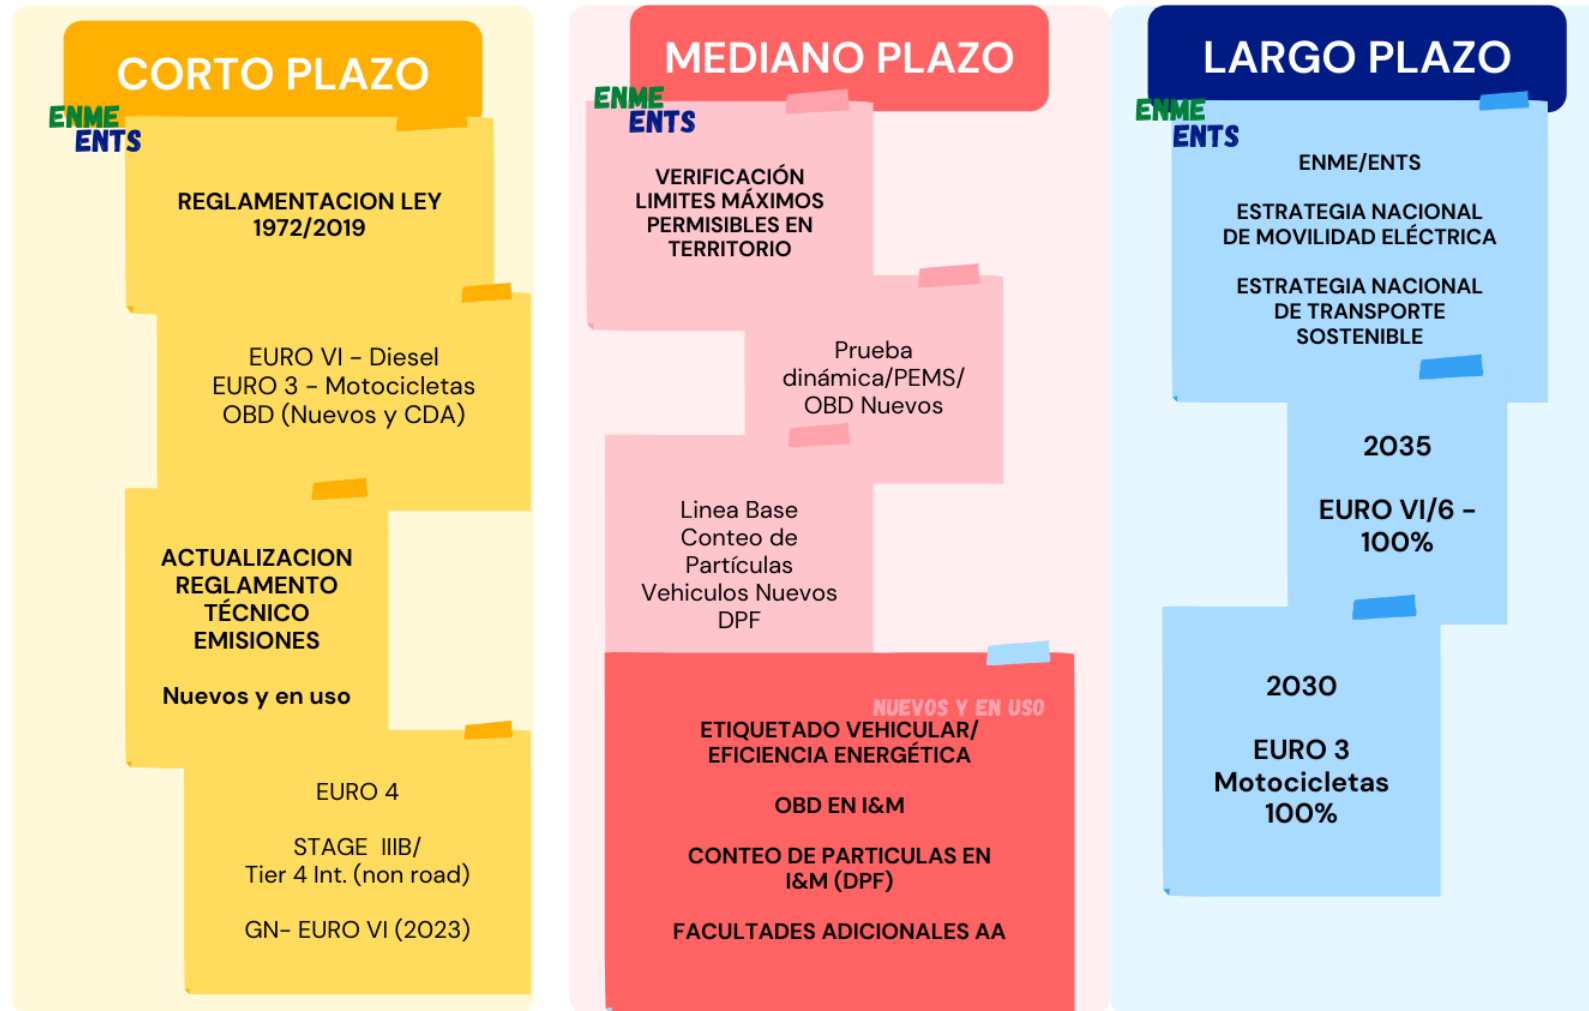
CORTO PLAZO

ENME
ENTS

REGLAMENTACION LEY 1972/2019

EURO VI – Diesel
EURO 3 – Motocicletas
OBD (Nuevos y CDA)

ACTUALIZACION REGLAMENTO TÉCNICO EMISIONES

Nuevos y en uso

EURO 4

STAGE IIIB/
Tier 4 Int. (non road)

GN- EURO VI (2023)

MEDIANO PLAZO

ENME
ENTS

VERIFICACIÓN LIMITES MÁXIMOS PERMISIBLES EN TERRITORIO

Prueba dinámica/PEMS/ OBD Nuevos

Linea Base
Conteo de Partículas
Vehiculos Nuevos
DPF

NUEVOS Y EN USO

ETIQUETADO VEHICULAR/ EFICIENCIA ENERGÉTICA

OBD EN I&M

CONTEO DE PARTICULAS EN I&M (DPF)

FACULTADES ADICIONALES AA

LARGO PLAZO

ENME
ENTS

ENME/ENTS

ESTRATEGIA NACIONAL DE MOVILIDAD ELÉCTRICA

ESTRATEGIA NACIONAL DE TRANSPORTE SOSTENIBLE

2035

EURO VI/6 – 100%

2030

EURO 3
Motocicletas
100%